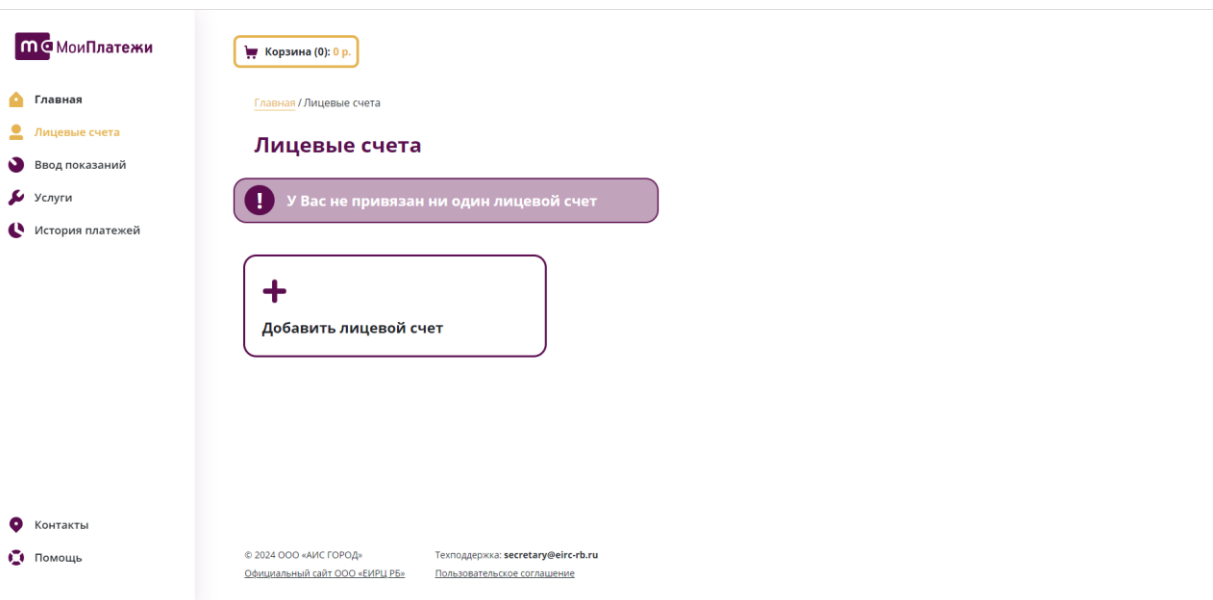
mc МоиПлатежи

Главная
Лицевые счета
Ввод показаний
Услуги
История платежей

Корзина (0): 0 р.

Главная / Лицевые счета

Лицевые счета

У Вас не привязан ни один лицевой счет

+
Добавить лицевой счет

Контакты
Помощь

© 2024 ООО «АИС ГОРОД»
Официальный сайт ООО «ЕИРЦ РБ»

Техподдержка: secretary@eirc-rb.ru
Пользовательское соглашение